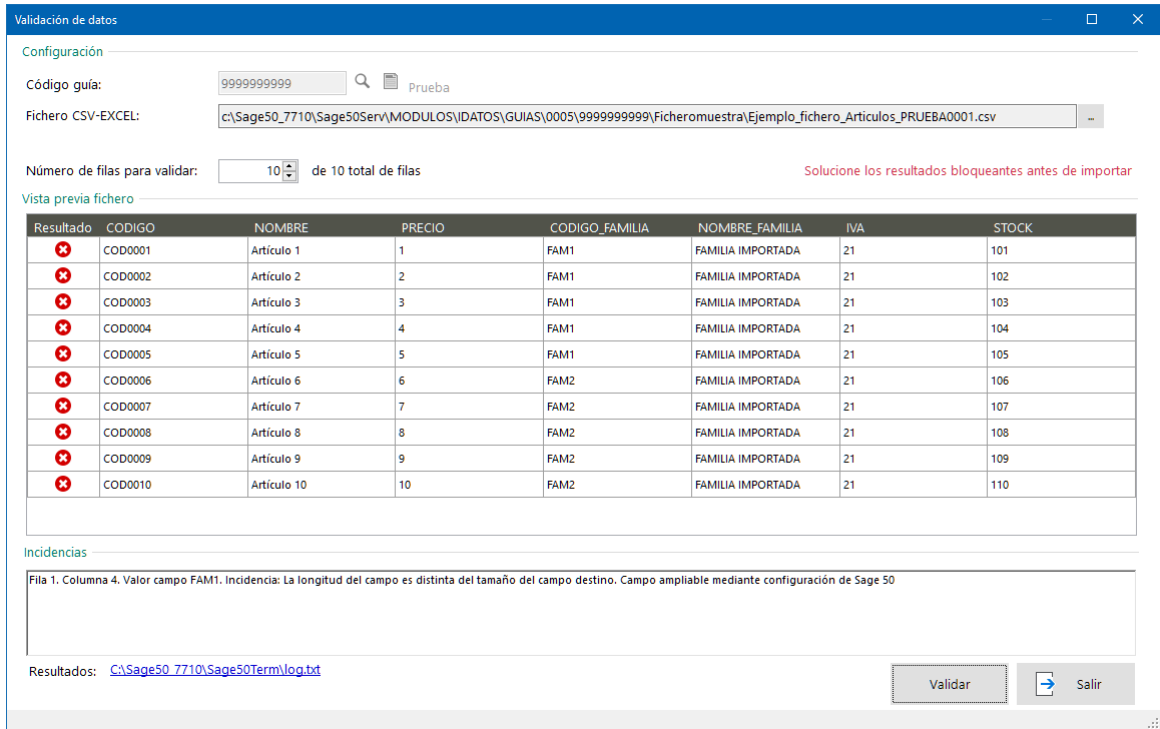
Validación de datos

Configuración

Código guía: 9999999999 Prueba

Fichero CSV-EXCEL: c:\Sage50_7710\Sage50Serv\MODULOS\IDATOS\GUIAS\0005\9999999999\Ficheromuestra\Ejemplo_fichero_Articulos_PRUEBA0001.csv ...

Número de filas para validar: 10 de 10 total de filas

Solucione los resultados bloqueantes antes de importar

Vista previa fichero

| Resultado | CODIGO | NOMBRE | PRECIO | CODIGO_FAMILIA | NOMBRE_FAMILIA | IVA | STOCK |
|---|---|---|---|---|---|---|---|
| | COD0001 | Artículo 1 | 1 | FAM1 | FAMILIA IMPORTADA | 21 | 101 |
| | COD0002 | Artículo 2 | 2 | FAM1 | FAMILIA IMPORTADA | 21 | 102 |
| | COD0003 | Artículo 3 | 3 | FAM1 | FAMILIA IMPORTADA | 21 | 103 |
| | COD0004 | Artículo 4 | 4 | FAM1 | FAMILIA IMPORTADA | 21 | 104 |
| | COD0005 | Artículo 5 | 5 | FAM1 | FAMILIA IMPORTADA | 21 | 105 |
| | COD0006 | Artículo 6 | 6 | FAM2 | FAMILIA IMPORTADA | 21 | 106 |
| | COD0007 | Artículo 7 | 7 | FAM2 | FAMILIA IMPORTADA | 21 | 107 |
| | COD0008 | Artículo 8 | 8 | FAM2 | FAMILIA IMPORTADA | 21 | 108 |
| | COD0009 | Artículo 9 | 9 | FAM2 | FAMILIA IMPORTADA | 21 | 109 |
| | COD0010 | Artículo 10 | 10 | FAM2 | FAMILIA IMPORTADA | 21 | 110 |

Incidencias

Fila 1. Columna 4. Valor campo FAM1. Incidencia: La longitud del campo es distinta del tamaño del campo destino. Campo ampliable mediante configuración de Sage 50

Resultados: C:\Sage50_7710\Sage50Term\log.txt

Validar

Salir